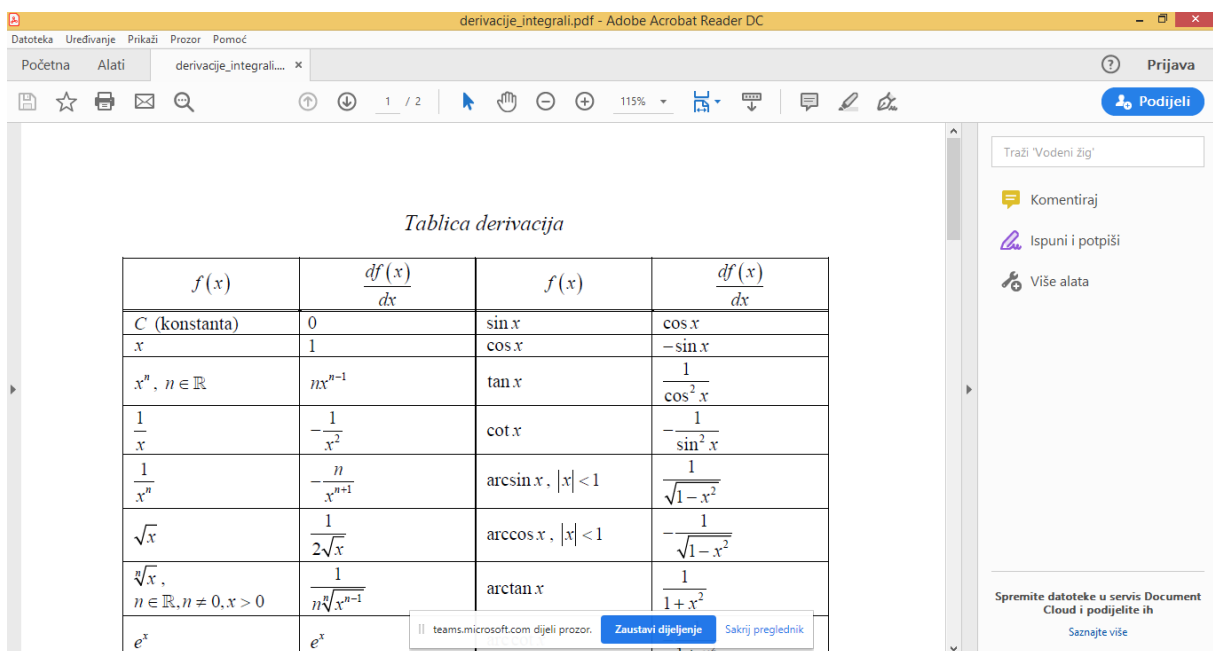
derivacije_integrali.pdf - Adobe Acrobat Reader DC

Datoteka Uređivanje Prikaži Prozor Pomoć

Početna Alati derivacije_integrali.... ×

? Prijava

1 / 2 115%

Podijeli

Tablica derivacija

| $f(x)$ | $\frac{df(x)}{dx}$ | $f(x)$ | $\frac{df(x)}{dx}$ |
|---|---|---|---|
| $C$ (konstanta) | $0$ | $\sin x$ | $\cos x$ |
| $x$ | $1$ | $\cos x$ | $-\sin x$ |
| $x^n,\ n \in \mathbb{R}$ | $nx^{n-1}$ | $\tan x$ | $\frac{1}{\cos^2 x}$ |
| $\frac{1}{x}$ | $-\frac{1}{x^2}$ | $\cot x$ | $-\frac{1}{\sin^2 x}$ |
| $\frac{1}{x^n}$ | $-\frac{n}{x^{n+1}}$ | $\arcsin x,\ \lvert x \rvert < 1$ | $\frac{1}{\sqrt{1-x^2}}$ |
| $\sqrt{x}$ | $\frac{1}{2\sqrt{x}}$ | $\arccos x,\ \lvert x \rvert < 1$ | $-\frac{1}{\sqrt{1-x^2}}$ |
| $\sqrt[n]{x}$, $n \in \mathbb{R}, n \neq 0, x > 0$ | $\frac{1}{n\sqrt[n]{x^{n-1}}}$ | $\arctan x$ | $\frac{1}{1+x^2}$ |
| $e^x$ | $e^x$ | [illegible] | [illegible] |

teams.microsoft.com dijeli prozor. Zaustavi dijeljenje Sakrij preglednik

Traži 'Vodeni žig'

Komentiraj

Ispuni i potpiši

Više alata

Spremite datoteke u servis Document Cloud i podijelite ih

Saznajte više